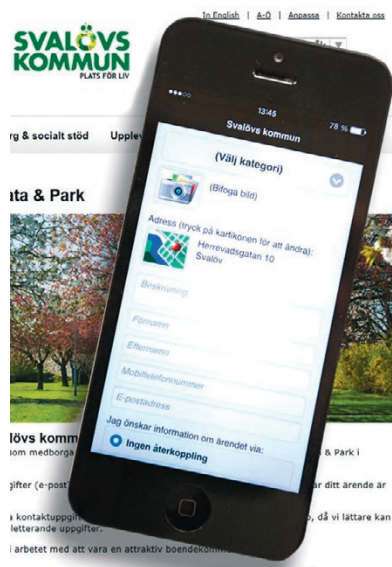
In English | A-Ö | Anpassa | Kontakta oss

SVALÖVS KOMMUN
PLATS FÖR LIV

rg & socialt stöd Upplev

ata & Park

13:45
78 %
Svalövs kommun

(Välj kategori)

(Bifoga bild)

Adress (tryck på kartikonen för att ändra):
Herrevadsgatan 10
Svalöv

Beskrivning

Förnamn

Efternamn

Mobiltelefonnummer

E-postadress

Jag önskar information om ärendet via:
Ingen återkoppling

lövs komm
om medborga
& Park i

gifter (e-post
är ditt ärende är

a kontaktuppgi
letterande uppgifter.
o, då vi lättare kan

i arbetet med att vara en attraktiv boendekom